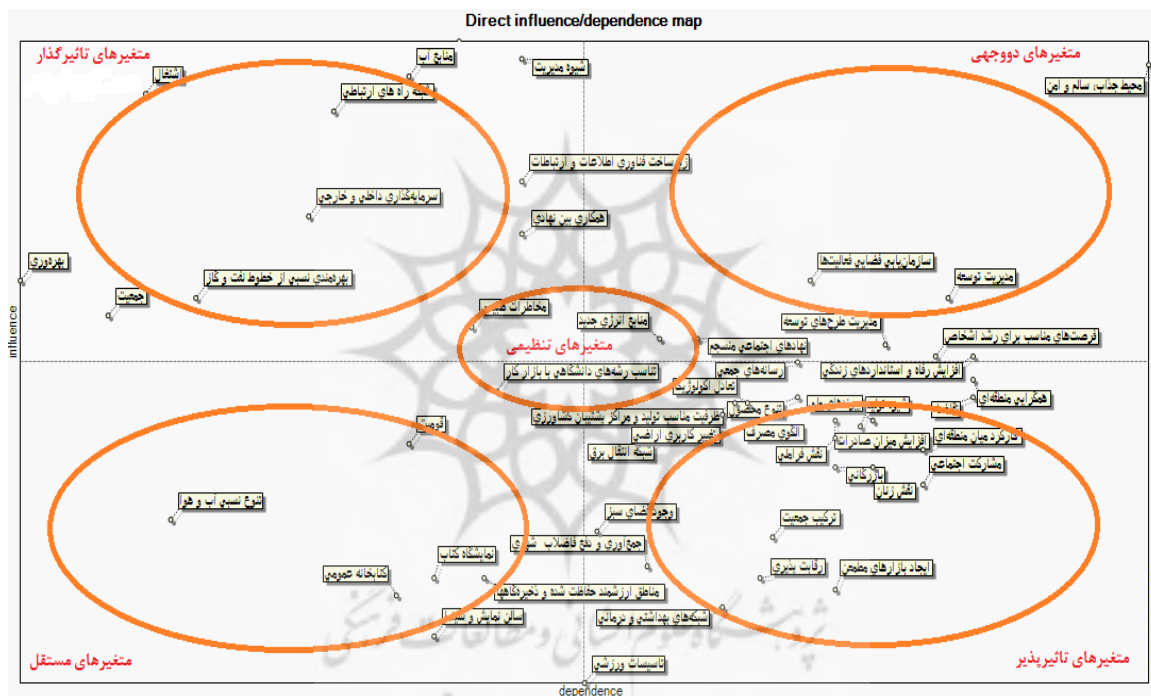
Direct influence/dependence map

متغیرهای تاثیرگذار

متغیرهای دووجهی

اشتغال
منابع آب
شیوه مدیریت
شبکه راه های ارتباطی
محیط جذاب، سالم و امن
زیرساخت فناوری اطلاعات و ارتباطات
سرمایه‌گذاری داخلی و خارجی
همکاری بین نهادی
بهره‌وری
سازمان‌یابی فضایی فعالیت‌ها
بهره‌مندی نسبی از خطوط نفت و گاز
مدیریت توسعه
جمعیت
مخاطرات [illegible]
منابع انرژی جدید
مدیریت طرح‌های توسعه
متغیرهای تنظیمی
نهادهای اجتماعی منسجم
فرصت‌های مناسب برای رشد اشخاص
رسانه‌های جمعی
افزایش رفاه و استانداردهای زندگی
تناسب رشته‌های دانشگاهی با بازار کار
تعادل اکولوژیک
همگرایی منطقه‌ای
تنوع محصول
ظرفیت مناسب تولید و مراکز پشتیبان کشاورزی
قومیت
تغییر کاربری اراضی
الگوی مصرف
افزایش میزان صادرات
کارکرد میان منطقه‌ای
شبکه انتقال برق
نقش فراملی
مشارکت اجتماعی
بازرگانی
نقش‌زنان
تنوع نسبی آب و هوا
وجود فضای سبز
ترکیب جمعیت
جمع‌آوری و دفع فاضلاب شهری
نمایشگاه کتاب
کتابخانه عمومی
رقابت‌پذیری
ایجاد بازارهای مطمئن
مناطق ارزشمند حفاظت شده و ذخیرگاهی
سالن نمایش و سینما
شبکه‌های بهداشتی و درمانی
تاسیسات ورزشی

influence
dependence

متغیرهای مستقل

متغیرهای تاثیرپذیر